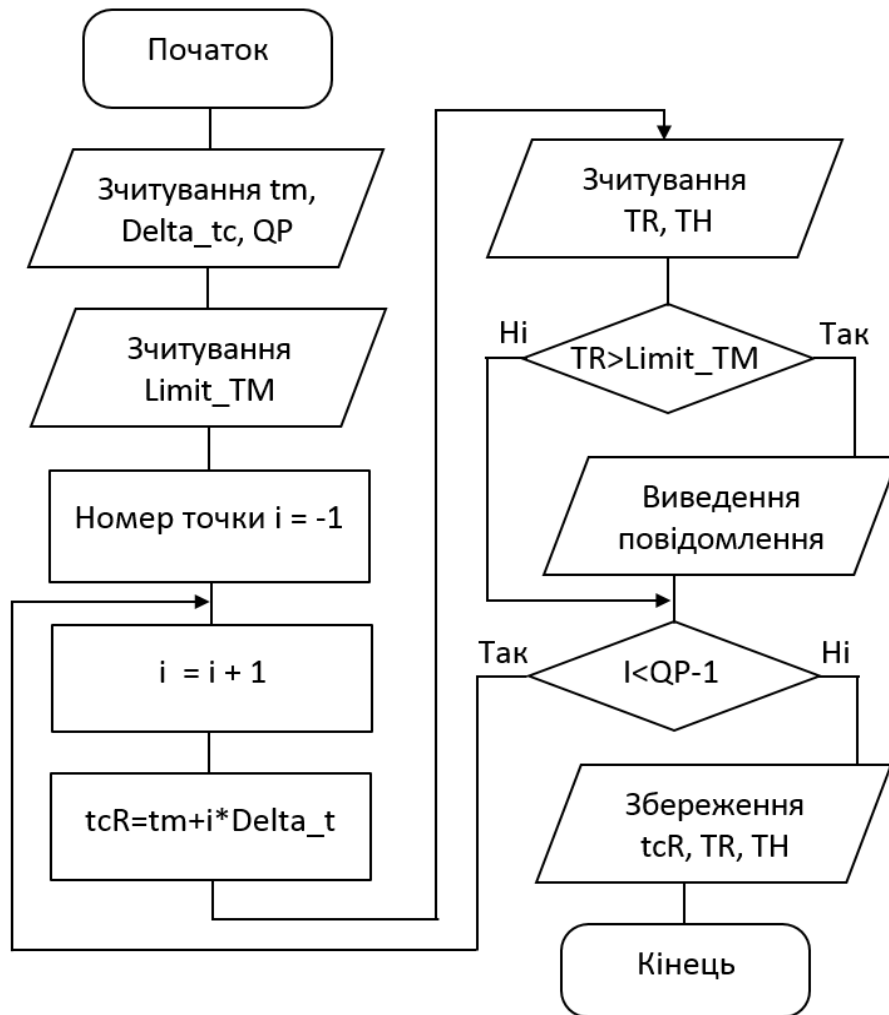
Початок

Зчитування tm, Delta_tc, QP

Зчитування Limit_TM

Номер точки i = -1

i = i + 1

tcR=tm+i*Delta_t

Зчитування TR, TH

Ні

TR>Limit_TM

Так

Виведення повідомлення

Так

I<QP-1

Ні

Збереження tcR, TR, TH

Кінець